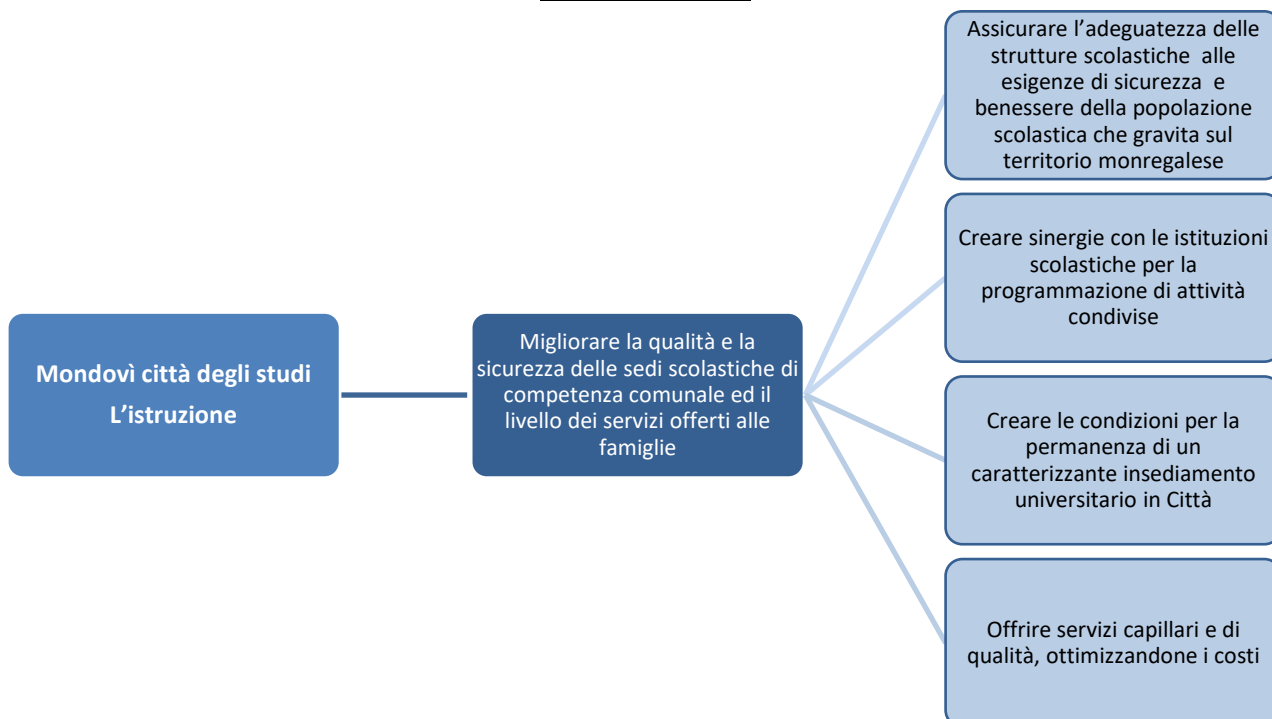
Mondovì città degli studi
L’istruzione

Migliorare la qualità e la sicurezza delle sedi scolastiche di competenza comunale ed il livello dei servizi offerti alle famiglie

Assicurare l’adeguatezza delle strutture scolastiche alle esigenze di sicurezza e benessere della popolazione scolastica che gravita sul territorio monregalese

Creare sinergie con le istituzioni scolastiche per la programmazione di attività condivise

Creare le condizioni per la permanenza di un caratterizzante insediamento universitario in Città

Offrire servizi capillari e di qualità, ottimizzandone i costi